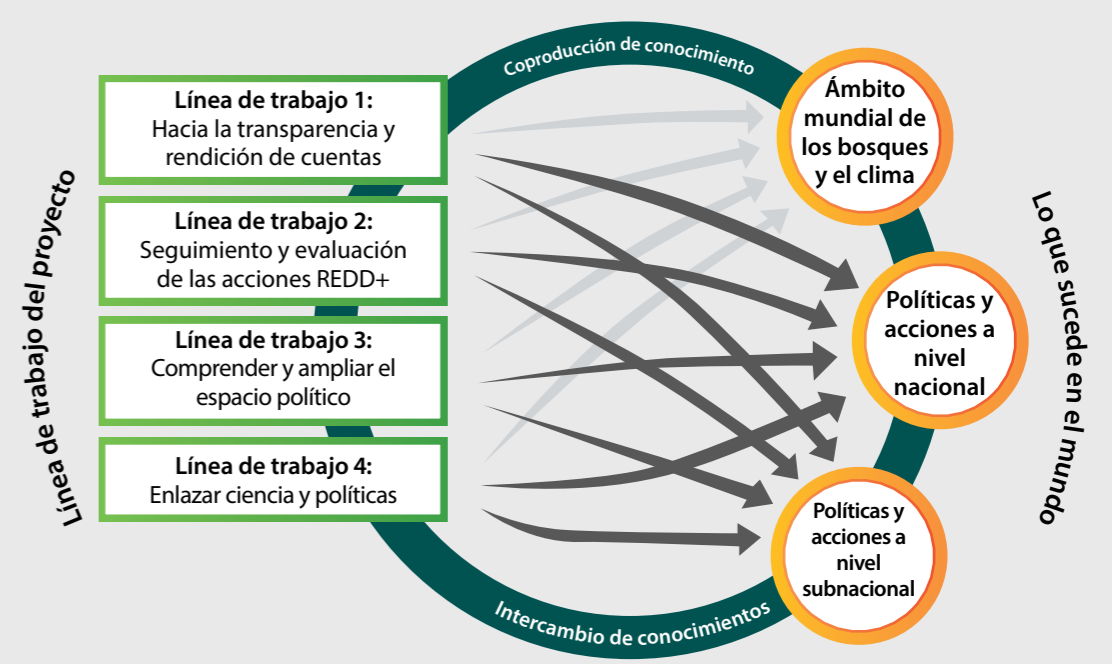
Línea de trabajo del proyecto

Línea de trabajo 1:
Hacia la transparencia y rendición de cuentas

Línea de trabajo 2:
Seguimiento y evaluación de las acciones REDD+

Línea de trabajo 3:
Comprender y ampliar el espacio político

Línea de trabajo 4:
Enlazar ciencia y políticas

Coproducción de conocimiento

Intercambio de conocimientos

Ámbito mundial de los bosques y el clima

Políticas y acciones a nivel nacional

Políticas y acciones a nivel subnacional

Lo que sucede en el mundo